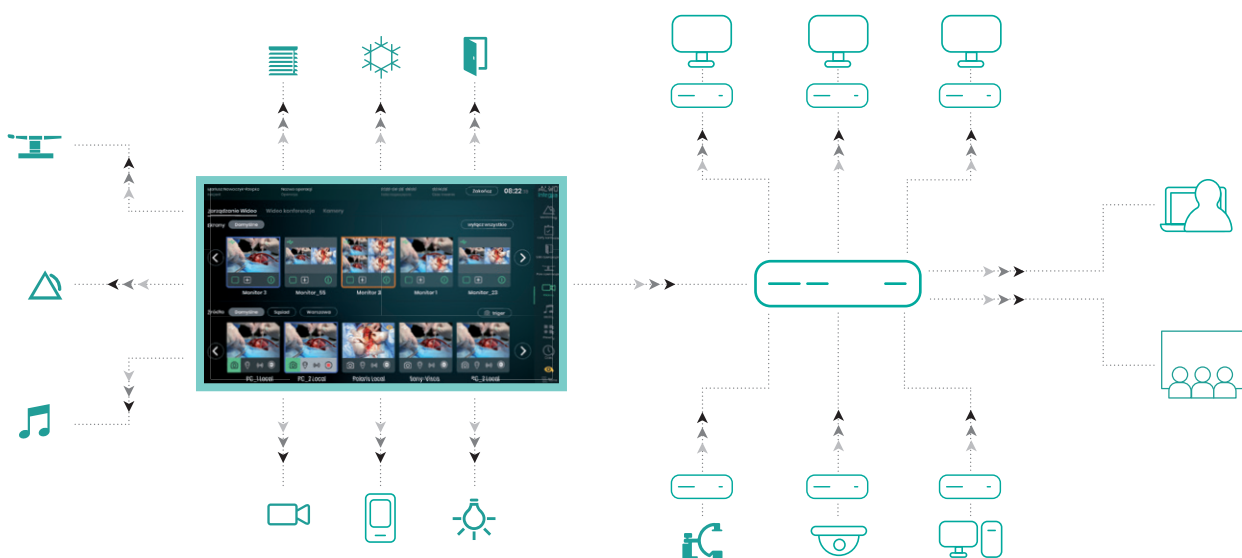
Zarządzanie Wideo
Wideo konferencja
Kamery
Ekrany
Domyślne
wyłącz wszystkie
Monitor 3
Monitor_55
Monitor 2
Monitor 1
Monitor_22
Źródła
Domyślne
Sygnał
Warszawa
Trigger
PC_1 Local
PC_2 Local
Polaris Local
Sony Visca
PC_3 Local
Zakończ
08:22
ACMD